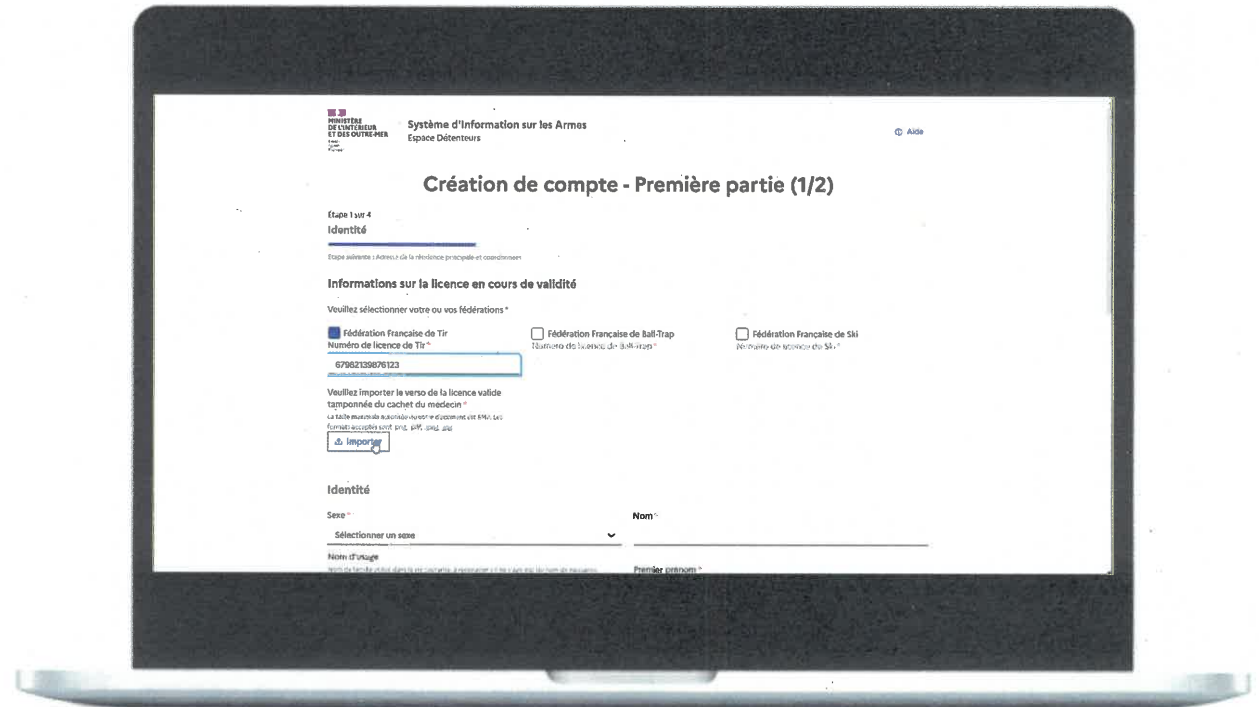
MINISTÈRE DE L'INTÉRIEUR ET DES OUTRE-MER

Système d'Information sur les Armes
Espace Détenteurs

Aide

Création de compte - Première partie (1/2)

Étape 1 sur 4
Identité

Étape suivante : Adresse de la résidence principale et coordonnées

Informations sur la licence en cours de validité

Veuillez sélectionner votre ou vos fédérations *

Fédération Française de Tir
Numéro de licence de Tir *
67982139876123

Fédération Française de Ball-Trap
Numéro de licence de Ball-Trap *

Fédération Française de Ski
Numéro de licence de Ski *

Veuillez importer le verso de la licence valide tamponnée du cachet du medecin *
La taille maximale autorisée pour le document est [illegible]. Les formats acceptés sont png, pdf, jpeg, jpg

Importer

Identité

Sexe *
Sélectionner un sexe

Nom *

Nom d'usage
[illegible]

Premier prénom *